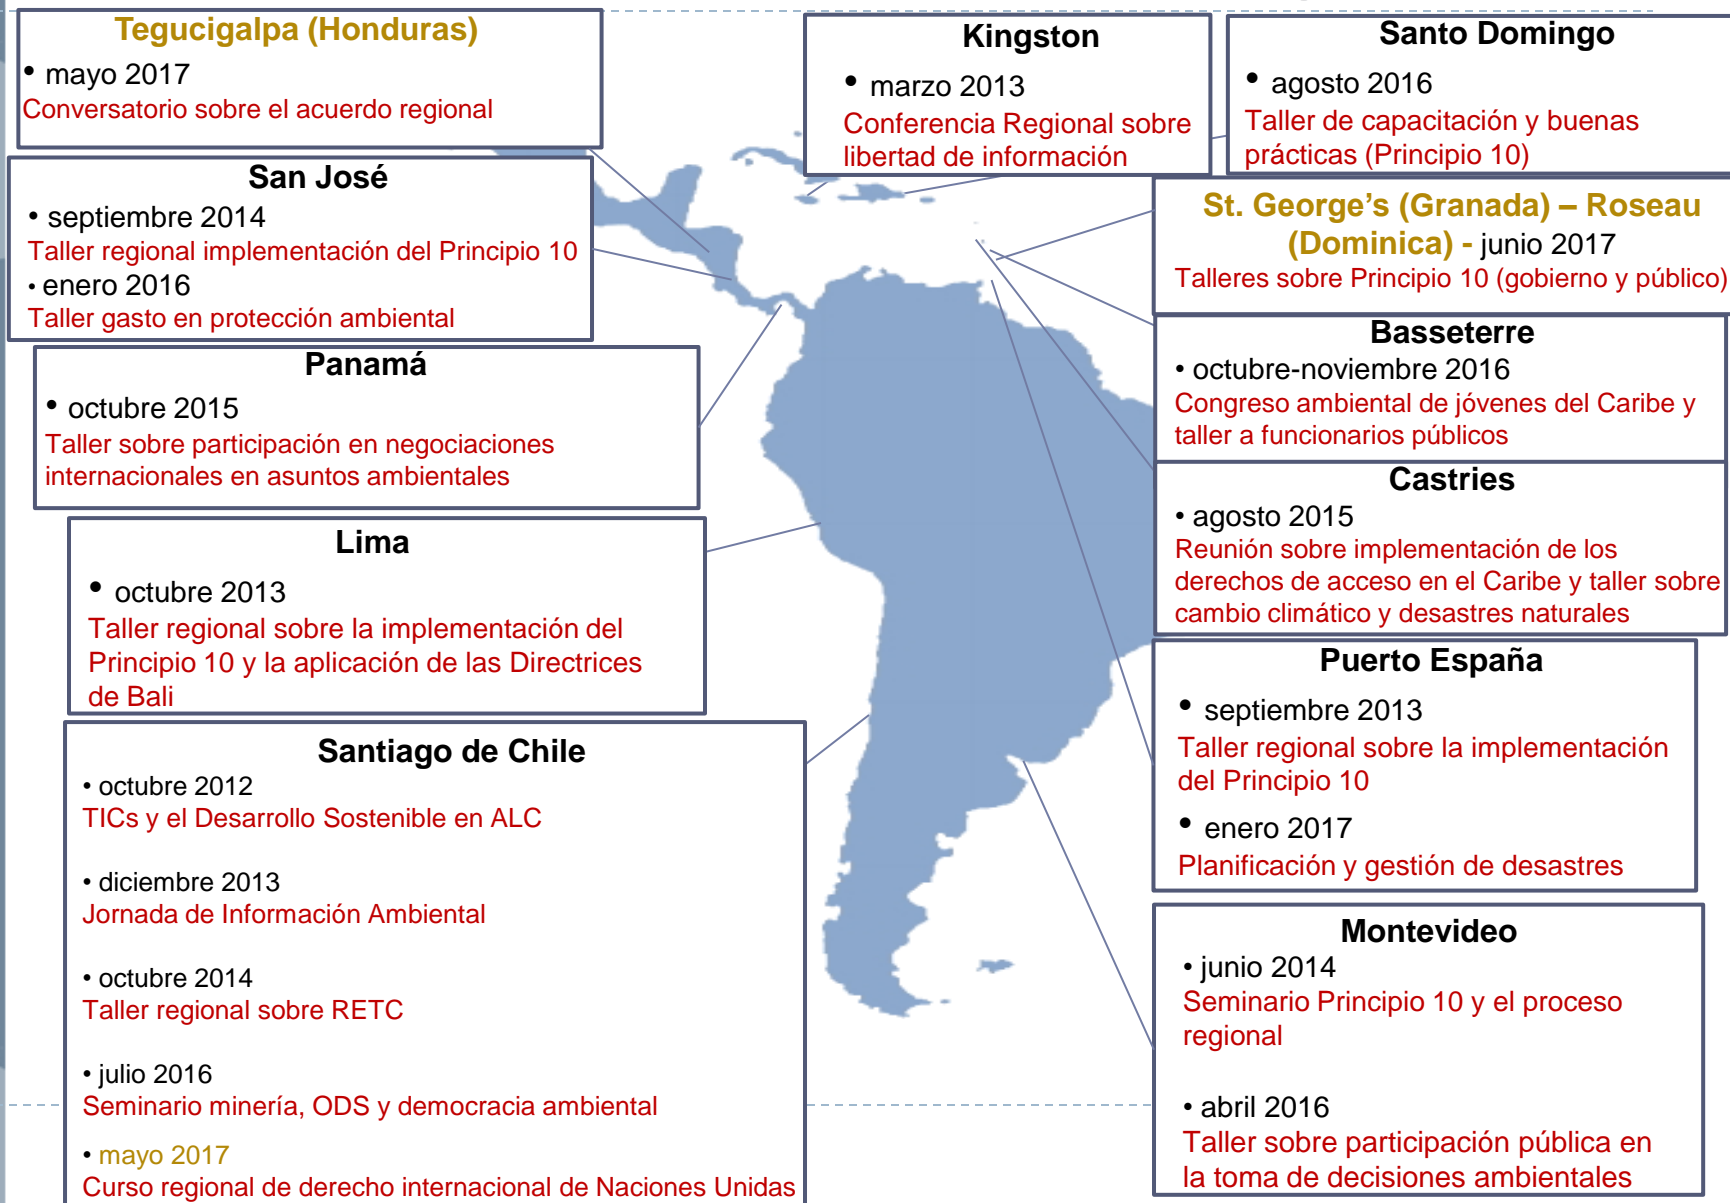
Tegucigalpa (Honduras)
• mayo 2017
Conversatorio sobre el acuerdo regional

San José
• septiembre 2014
Taller regional implementación del Principio 10
• enero 2016
Taller gasto en protección ambiental

Panamá
• octubre 2015
Taller sobre participación en negociaciones internacionales en asuntos ambientales

Lima
• octubre 2013
Taller regional sobre la implementación del Principio 10 y la aplicación de las Directrices de Bali

Santiago de Chile
• octubre 2012
TICs y el Desarrollo Sostenible en ALC

• diciembre 2013
Jornada de Información Ambiental

• octubre 2014
Taller regional sobre RETC

• julio 2016
Seminario minería, ODS y democracia ambiental

• mayo 2017
Curso regional de derecho internacional de Naciones Unidas

Kingston
• marzo 2013
Conferencia Regional sobre libertad de información

Santo Domingo
• agosto 2016
Taller de capacitación y buenas prácticas (Principio 10)

St. George's (Granada) – Roseau (Dominica) - junio 2017
Talleres sobre Principio 10 (gobierno y público)

Basseterre
• octubre-noviembre 2016
Congreso ambiental de jóvenes del Caribe y taller a funcionarios públicos

Castries
• agosto 2015
Reunión sobre implementación de los derechos de acceso en el Caribe y taller sobre cambio climático y desastres naturales

Puerto España
• septiembre 2013
Taller regional sobre la implementación del Principio 10
• enero 2017
Planificación y gestión de desastres

Montevideo
• junio 2014
Seminario Principio 10 y el proceso regional

• abril 2016
Taller sobre participación pública en la toma de decisiones ambientales